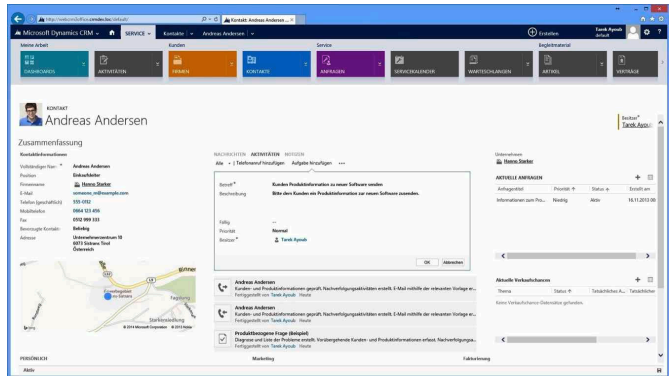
http://webcrmoffice.crmdev.loc/default | Kontakt: Andreas Andersen

Microsoft Dynamics CRM | SERVICE | Kontakte | Andreas Andersen

Erstellen | Tarek Ayoub

Meine Arbeit | Kunden | Service | Begleitmaterial

DASHBOARDS | AKTIVITÄTEN | FIRMEN | KONTAKTE | ANFRAGEN | SERVICEKALENDER | WARTESCHLANGEN | ARTIKEL | VERTRÄGE

KONTAKT
Andreas Andersen

Besitzer
Tarek Ayoub

Zusammenfassung

Kontaktinformationen

| | |
|---|---|
| Vollständiger Nam | Andreas Andersen |
| Position | Einkaufsleiter |
| Firmenname | Hanne Starter |
| E-Mail | someone_m@example.com |
| Telefon (geschäftlich) | 555-0152 |
| Mobiltelefon | 0664 123 456 |
| Fax | 0512 999 333 |
| Bevorzugte Kontakt | Beliebig |
| Adresse | Unternehmerzentrum 18 6073 Sistrans Tirol Österreich |

NACHRICHTEN AKTIVITÄTEN NOTIZEN

Alle | Telefonanruf hinzufügen | Aufgabe hinzufügen | ...

Betreff: Kunden Produktinformation zu neuer Software senden
Beschreibung: Bitte dem Kunden mit Produktinformation zu neuer Software zusenden.

Fällig: --
Priorität: Normal
Besitzer: Tarek Ayoub

OK | Abbrechen

Andreas Andersen
Kunden- und Produktinformationen geprüft. Nachverfolgungsaktivitäten erstellt. E-Mail mithilfe der relevanten Vorlage er...
Fertiggestellt von Tarek Ayoub Heute

Andreas Andersen
Kunden- und Produktinformationen geprüft. Nachverfolgungsaktivitäten erstellt. E-Mail mithilfe der relevanten Vorlage er...
Fertiggestellt von Tarek Ayoub Heute

Produktbezogene Frage (Beispiel)
Diagnose und Liste der Probleme erstellt. Vorübergehende Kunden- und Produktinformationen erfasst. Nachverfolgungsa...
Fertiggestellt von Tarek Ayoub Heute

Unternehmen
Hanne Starter

AKTUELLE ANFRAGEN

| Anfragetitel | Priorität | Status | Erstellt am |
|---|---|---|---|
| Informationen zum Pro... | Niedrig | Aktiv | 16.11.2013 08:... |

Aktuelle Verkaufschancen

| Thema | Status | Tatsächliches A... | Tatsächliches |
|---|---|---|---|

Keine Verkaufschance-Datensätze gefunden.

Götzens | Sistrans | Starkenbühel | Rinn | bing | © 2014 Microsoft Corporation © 2013 Nokia

PERSÖNLICH | Marketing | Fakturierung

Aktiv